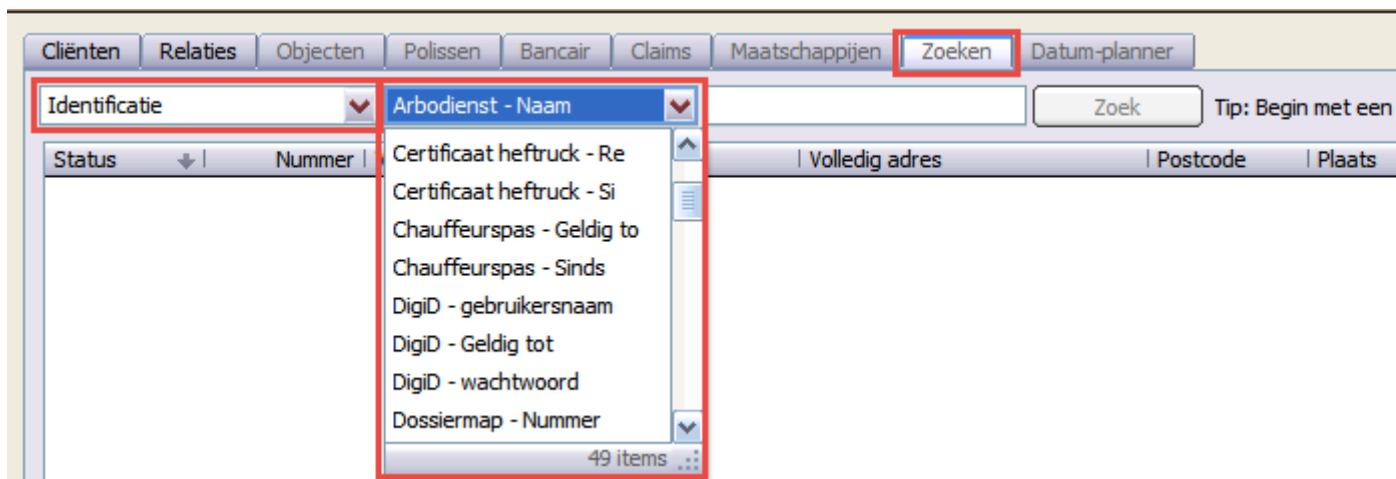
Cliënten | Relaties | Objecten | Polissen | Bancair | Claims | Maatschappijen | Zoeken | Datum-planner

Identificatie

Arbodienst - Naam

Zoek

Tip: Begin met een

Status | Nummer | Volledig adres | Postcode | Plaats

Certificaat heftruck - Re
Certificaat heftruck - Si
Chauffeurspas - Geldig to
Chauffeurspas - Sinds
DigiD - gebruikersnaam
DigiD - Geldig tot
DigiD - wachtwoord
Dossiermap - Nummer

49 items